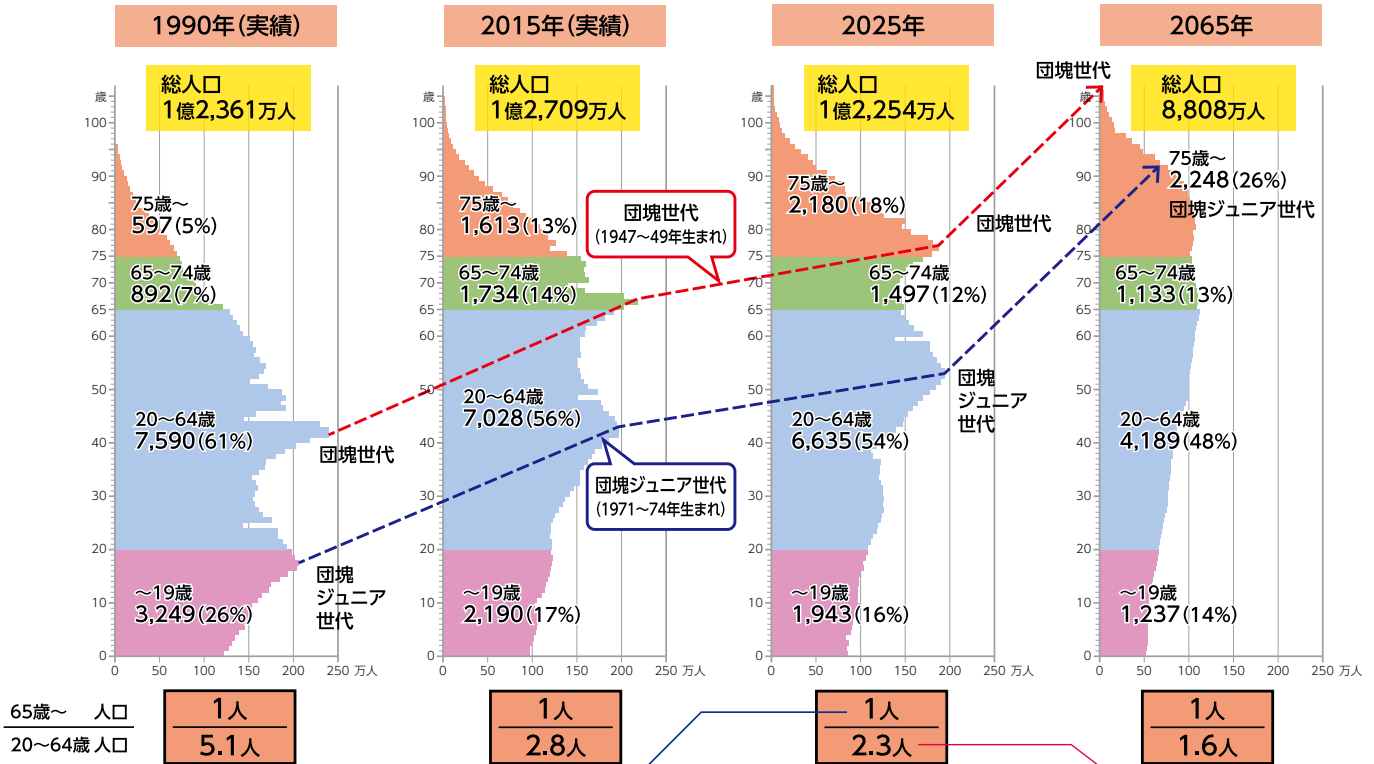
1990年(実績)

総人口
1億2,361万人

歳
100
90
80
75
70
65
60
50
40
30
20
10
0

75歳～
597(5%)

65～74歳
892(7%)

20～64歳
7,590(61%)

～19歳
3,249(26%)

団塊世代

団塊ジュニア世代

0 50 100 150 200 250 万人

2015年(実績)

総人口
1億2,709万人

75歳～
1,613(13%)

65～74歳
1,734(14%)

20～64歳
7,028(56%)

～19歳
2,190(17%)

団塊世代
(1947～49年生まれ)

団塊ジュニア世代
(1971～74年生まれ)

0 50 100 150 200 250 万人

2025年

総人口
1億2,254万人

75歳～
2,180(18%)

団塊世代

65～74歳
1,497(12%)

団塊ジュニア世代

20～64歳
6,635(54%)

～19歳
1,943(16%)

0 50 100 150 200 250 万人

2065年

団塊世代

総人口
8,808万人

75歳～
2,248(26%)
団塊ジュニア世代

65～74歳
1,133(13%)

20～64歳
4,189(48%)

～19歳
1,237(14%)

0 50 100 150 200 250 万人

$\frac{65歳～\ 人口}{20～64歳\ 人口}$

$\frac{1人}{5.1人}$

$\frac{1人}{2.8人}$

$\frac{1人}{2.3人}$

$\frac{1人}{1.6人}$